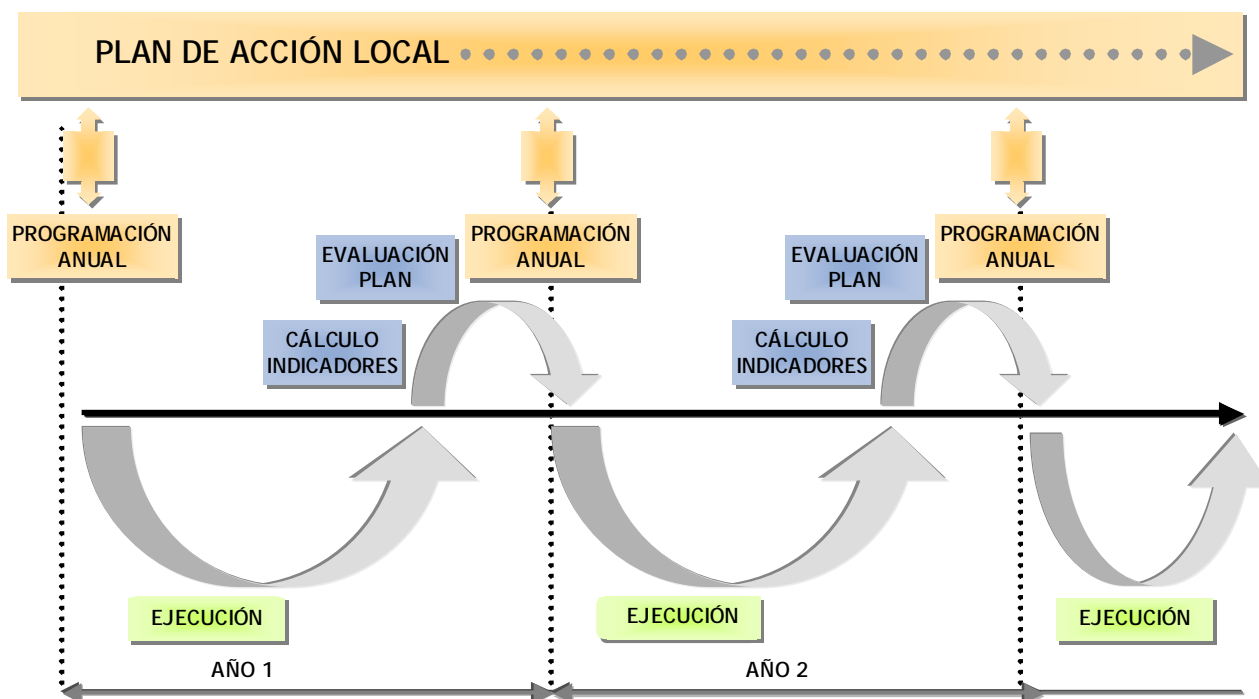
PLAN DE ACCIÓN LOCAL

PROGRAMACIÓN ANUAL

EVALUACIÓN PLAN

PROGRAMACIÓN ANUAL

EVALUACIÓN PLAN

PROGRAMACIÓN ANUAL

CÁLCULO INDICADORES

CÁLCULO INDICADORES

EJECUCIÓN

EJECUCIÓN

EJECUCIÓN

AÑO 1

AÑO 2